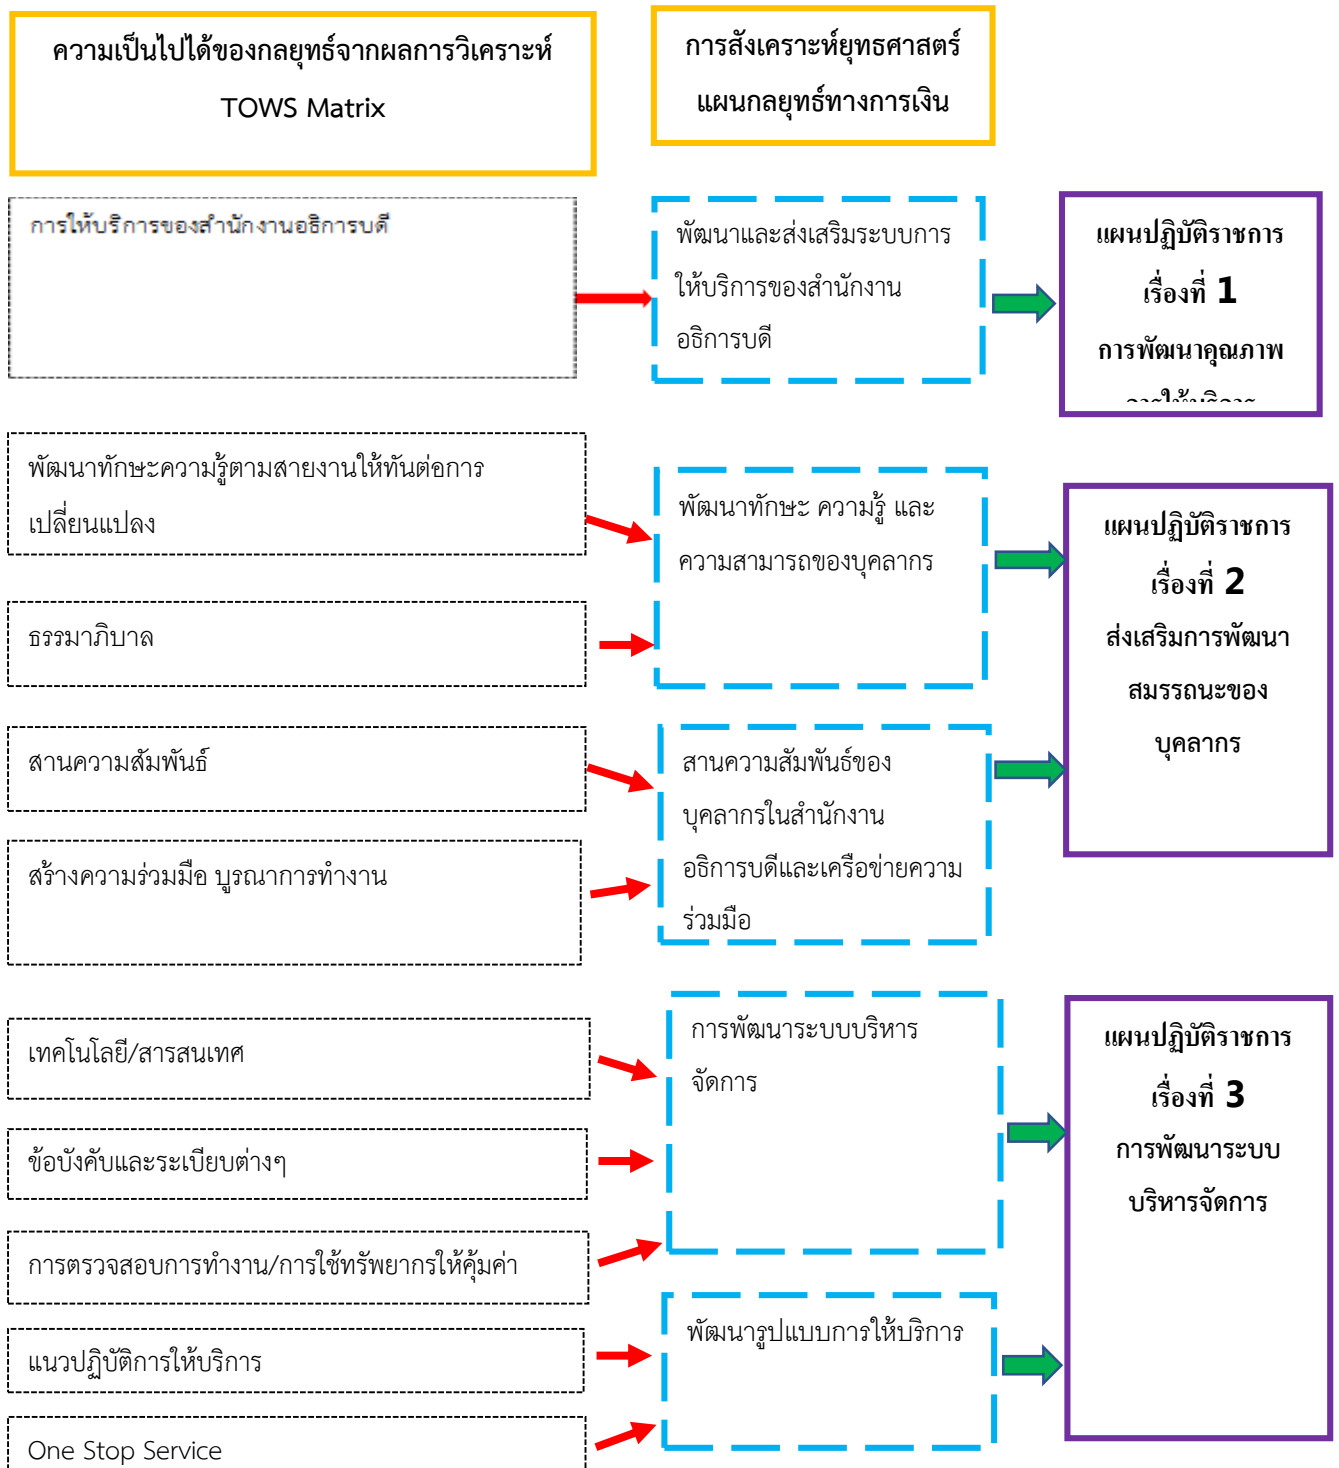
ความเป็นไปได้ของกลยุทธ์จากผลการวิเคราะห์ TOWS Matrix

การสังเคราะห์ยุทธศาสตร์ แผนกลยุทธ์ทางการเงิน

การให้บริการของสำนักงานอธิการบดี

พัฒนาและส่งเสริมระบบการให้บริการของสำนักงานอธิการบดี

แผนปฏิบัติราชการ เรื่องที่ 1 การพัฒนาคุณภาพ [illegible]

พัฒนาทักษะความรู้ตามสายงานให้ทันต่อการเปลี่ยนแปลง

ธรรมาภิบาล

พัฒนาทักษะ ความรู้ และความสามารถของบุคลากร

แผนปฏิบัติราชการ เรื่องที่ 2 ส่งเสริมการพัฒนาสมรรถนะของบุคลากร

สานความสัมพันธ์

สร้างความร่วมมือ บูรณาการทำงาน

สานความสัมพันธ์ของบุคลากรในสำนักงานอธิการบดีและเครือข่ายความร่วมมือ

เทคโนโลยี/สารสนเทศ

ข้อบังคับและระเบียบต่างๆ

การตรวจสอบการทำงาน/การใช้ทรัพยากรให้คุ้มค่า

การพัฒนาระบบบริหารจัดการ

แผนปฏิบัติราชการ เรื่องที่ 3 การพัฒนาระบบบริหารจัดการ

แนวปฏิบัติการให้บริการ

One Stop Service

พัฒนารูปแบบการให้บริการ